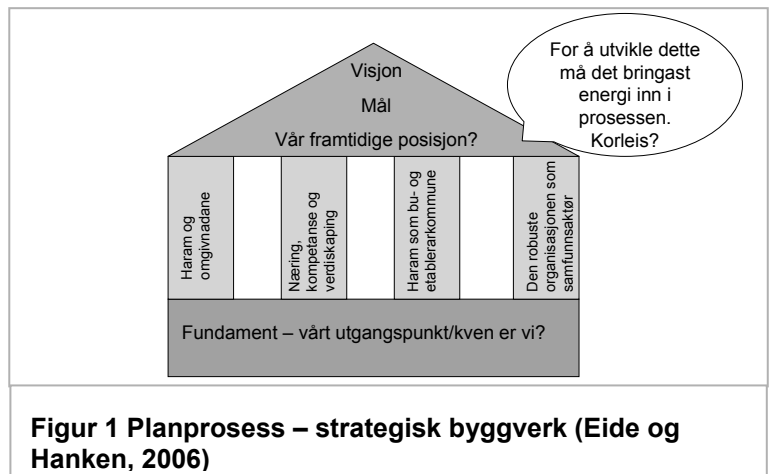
Visjon

Mål

Vår framtidige posisjon?

For å utvikle dette må det bringast energi inn i prosessen. Korleis?

Haram og omgivnadane

Næring, kompetanse og verdiskaping

Haram som bu- og etablerarkommune

Den robuste organisasjonen som samfunnsaktør

Fundament – vårt utgangspunkt/kven er vi?

Figur 1 Planprosess – strategisk byggverk (Eide og Hanken, 2006)